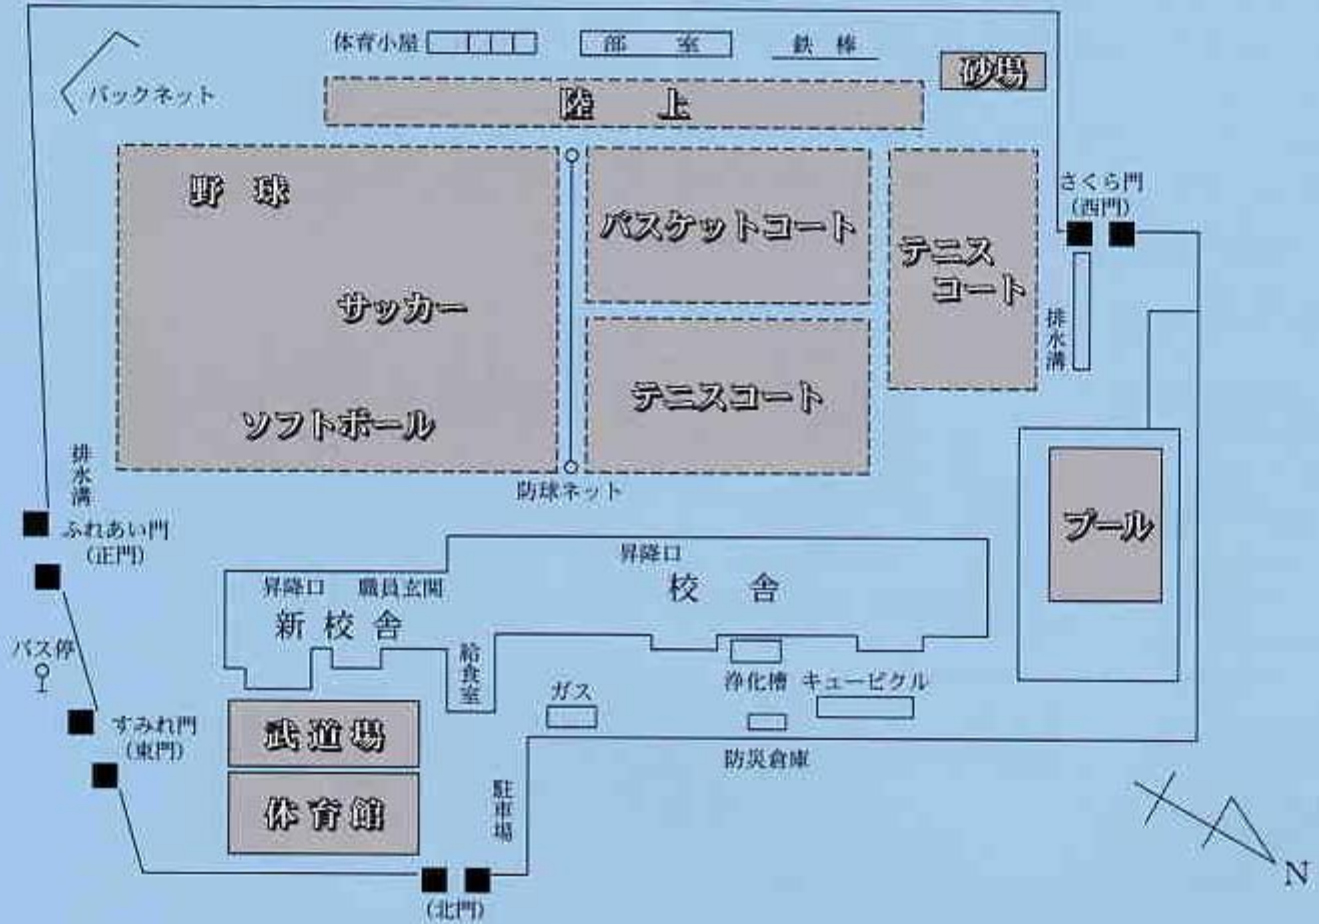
体育小屋
部　室
鉄　棒
砂場
バックネット
陸　上
野　球
サッカー
ソフトボール
バスケットコート
テニスコート
テニス
コート
さくら門
(西門)
排水溝
防球ネット
排水溝
ふれあい門
(正門)
プール
昇降口
校　舎
昇降口
職員玄関
新校舎
給食室
バス停
ガス
浄化槽
キュービクル
すみれ門
(東門)
武道場
防災倉庫
体育館
駐車場
(北門)
N